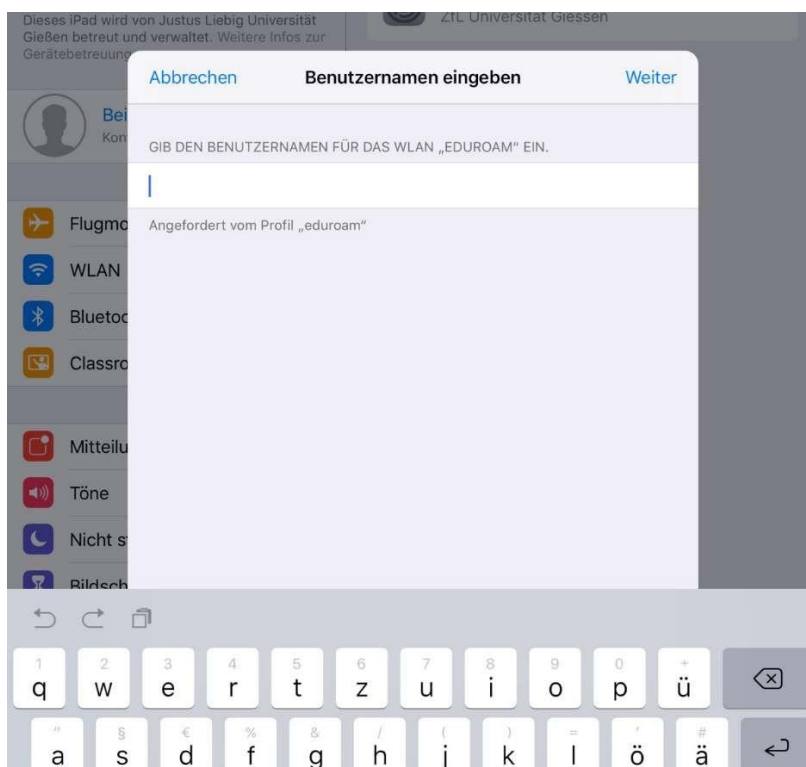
Dieses iPad wird von Justus Liebig Universität Gießen betreut und verwaltet. Weitere Infos zur Gerätebetreuung

ZfL Universität Giessen

Abbrechen

Benutzernamen eingeben

Weiter

Bei
Kon

GIB DEN BENUTZERNAMEN FÜR DAS WLAN „EDUROAM" EIN.

Flugmo

Angefordert vom Profil „eduroam"

WLAN

Bluetoo

Classro

Mitteilu

Töne

Nicht s

Bildsch

1 q
2 w
3 e
4 r
5 t
6 z
7 u
8 i
9 o
0 p
+ ü

" a
§ s
€ d
% f
& g
/ h
( j
) k
= l
' ö
# ä